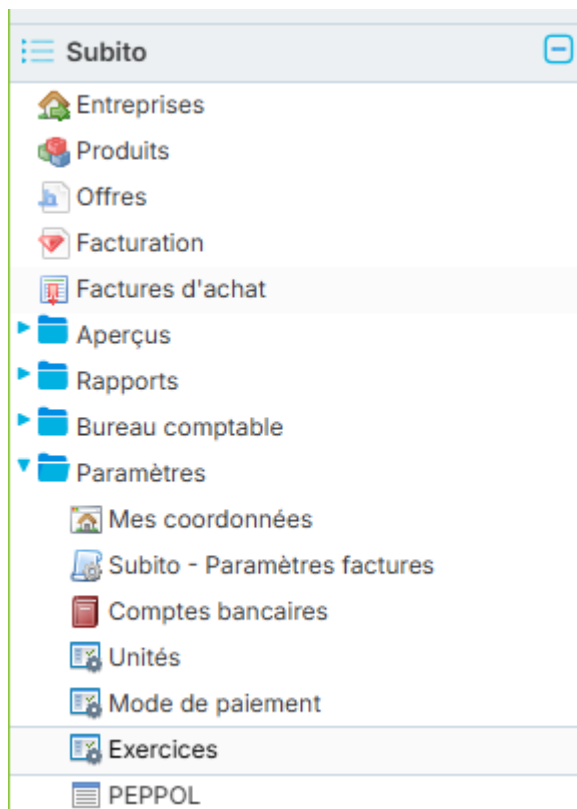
Subito

Entreprises

Produits

Offres

Facturation

Factures d'achat

Aperçus

Rapports

Bureau comptable

Paramètres

Mes coordonnées

Subito - Paramètres factures

Comptes bancaires

Unités

Mode de paiement

Exercices

PEPPOL